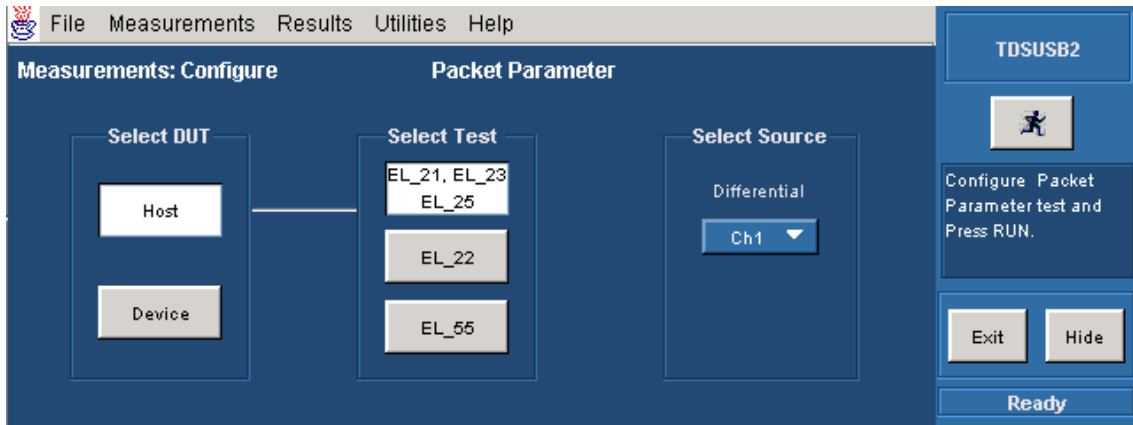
File Measurements Results Utilities Help

TDSUSB2

Measurements: Configure

Packet Parameter

Select DUT

Host

Device

Select Test

EL_21, EL_23 EL_25

EL_22

EL_55

Select Source

Differential

Ch1

Configure Packet Parameter test and Press RUN.

Exit

Hide

Ready